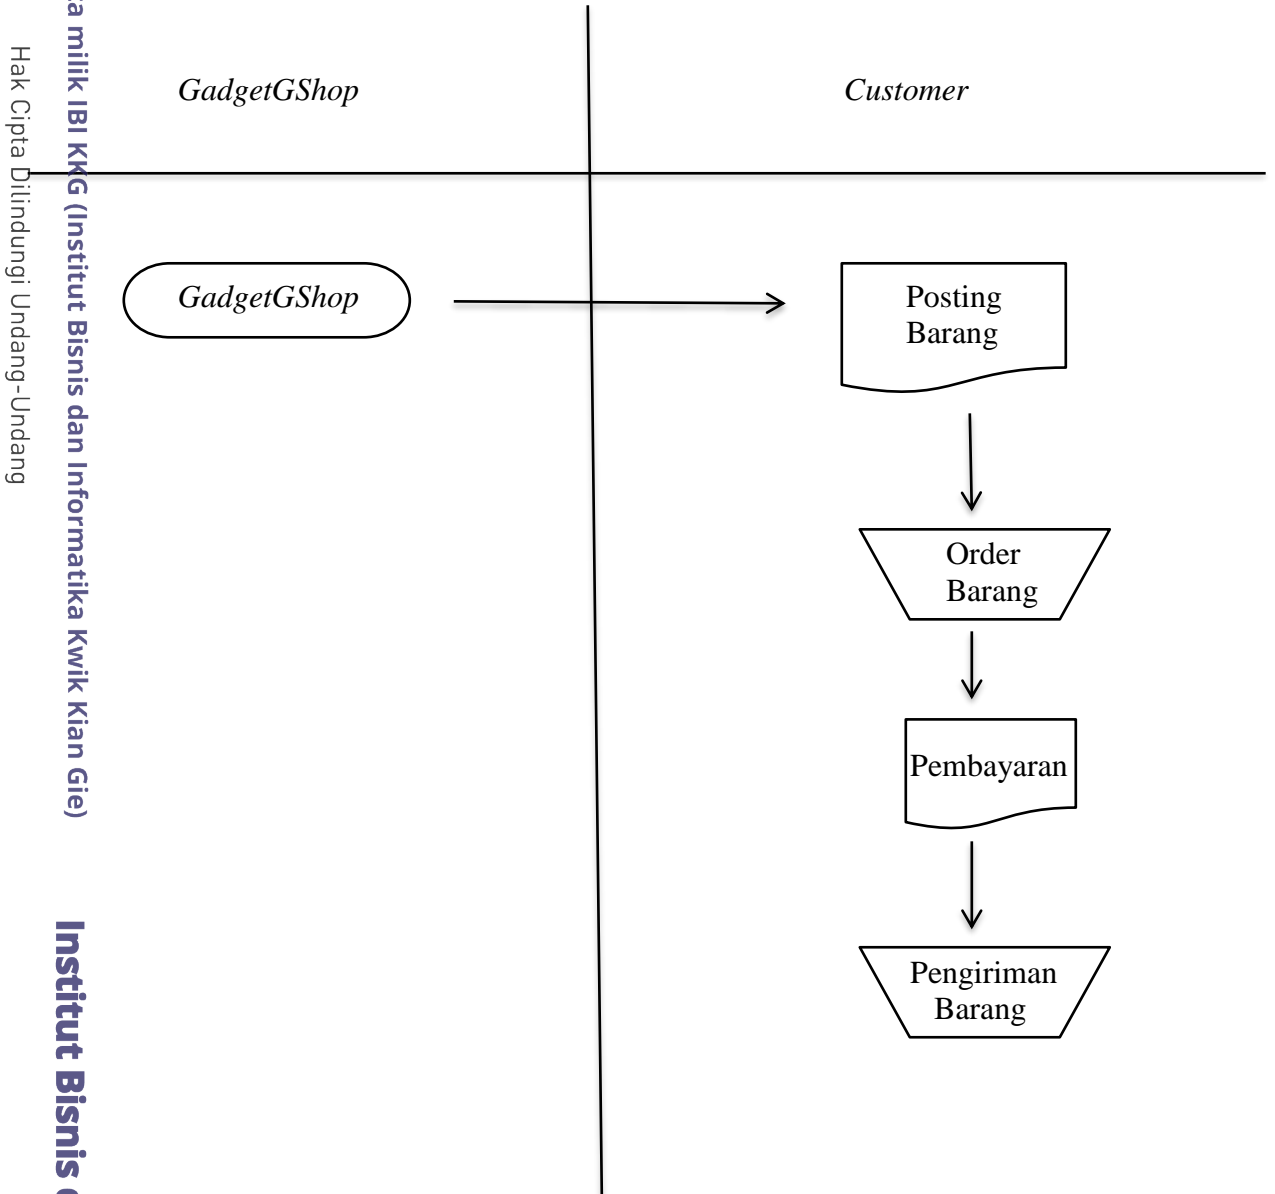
Hak Cipta Dilindungi Undang-Undang

a milik IBI KKG (Institut Bisnis dan Informatika Kwik Kian Gie)

Institut Bisnis

GadgetGShop

Customer

GadgetGShop

Posting Barang

Order Barang

Pembayaran

Pengiriman Barang